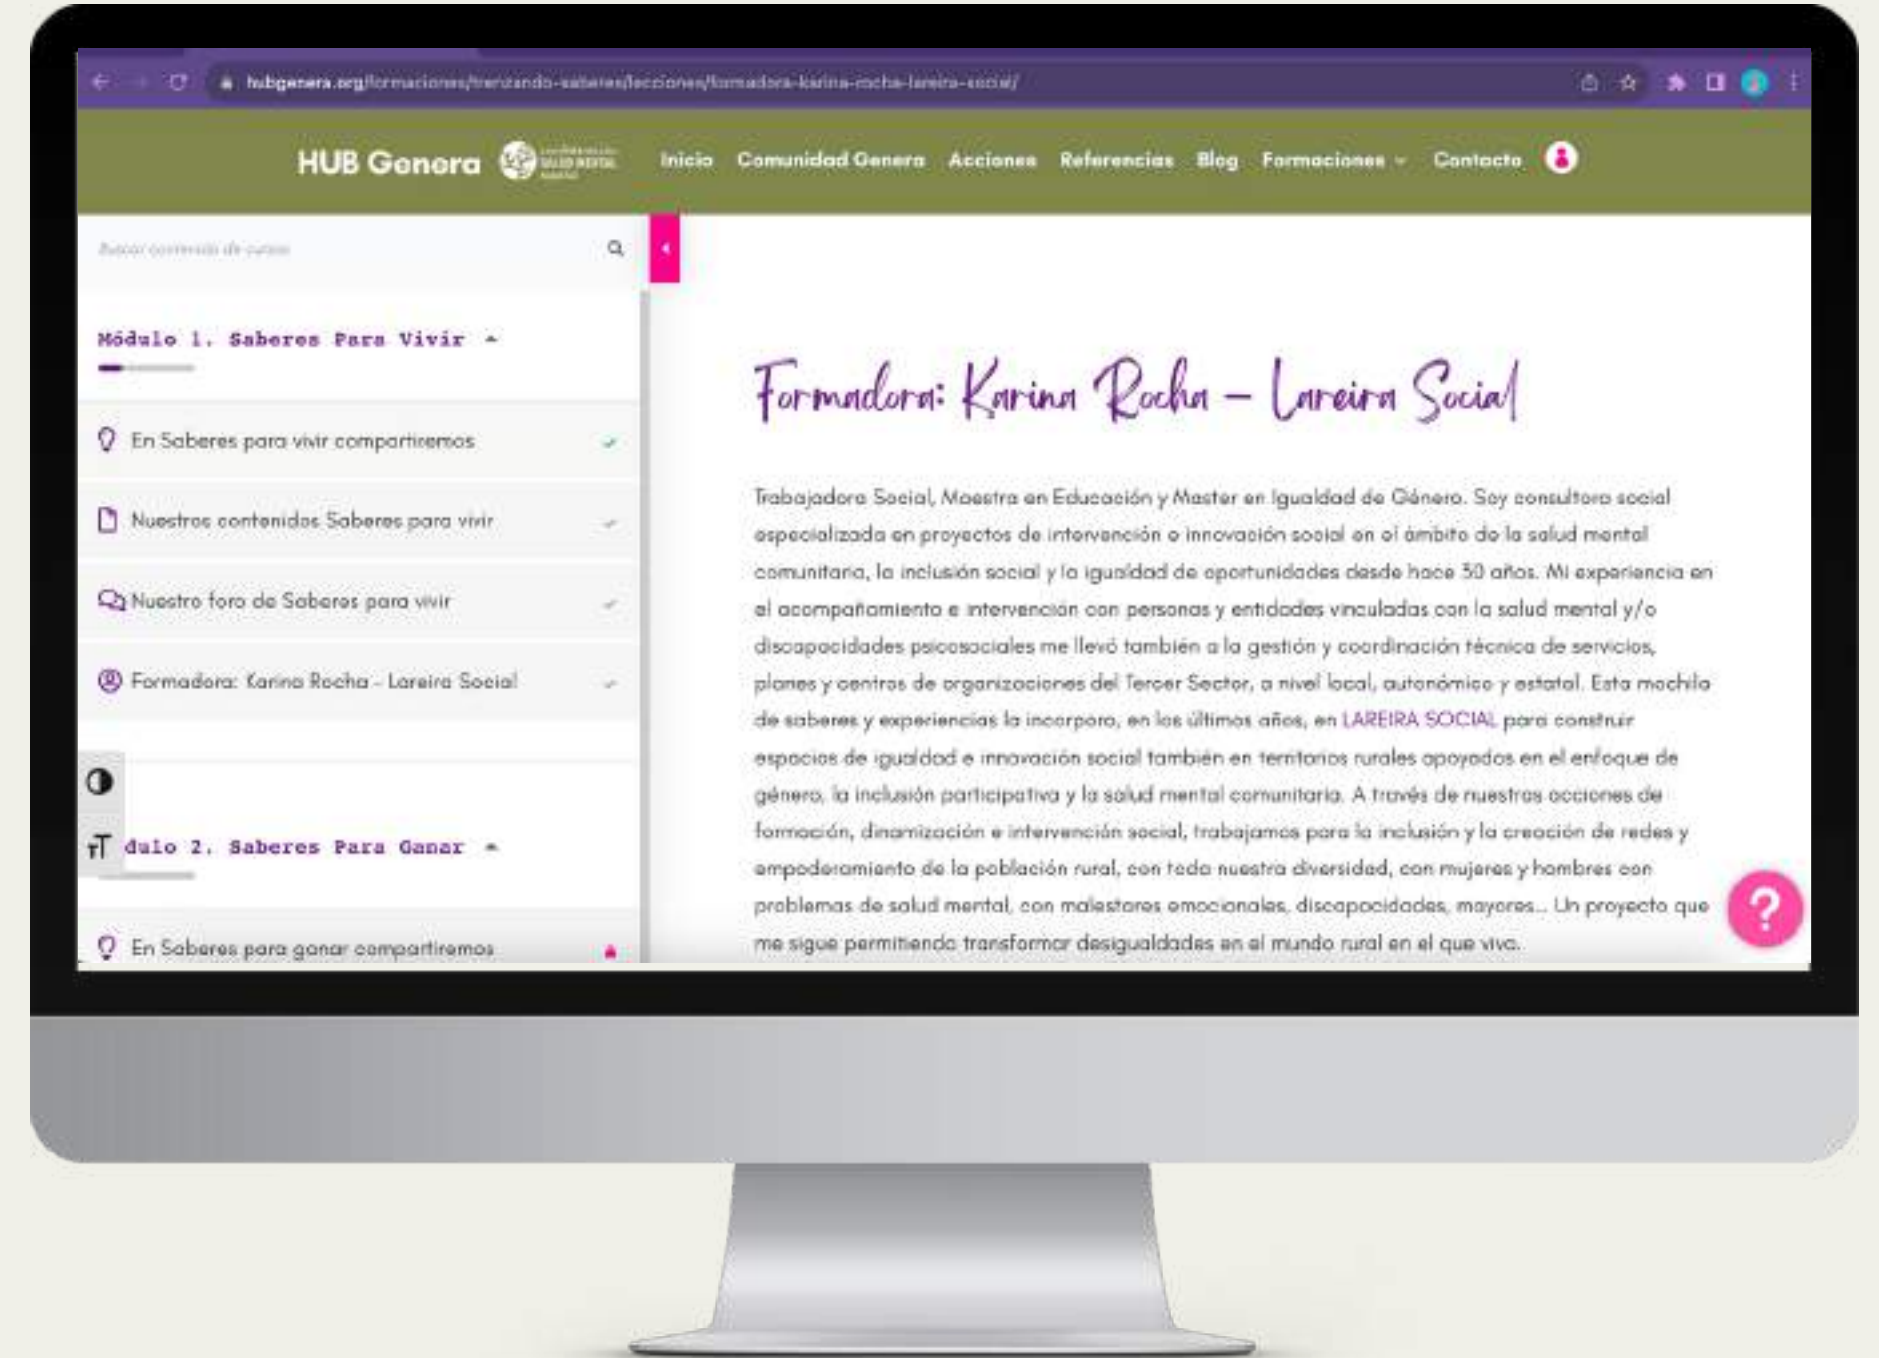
hubgenera.org/formaciones/trenzando-saberes/lecciones/formadora-karina-rocha-lareira-social/

HUB Genera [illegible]

Inicio Comunidad Genera Acciones Referencias Blog Formaciones Contacto

Buscar contenido de cursos

Módulo 1. Saberes Para Vivir

En Saberes para vivir compartiremos

Nuestros contenidos Saberes para vivir

Nuestro foro de Saberes para vivir

Formadora: Karina Rocha - Lareira Social

dulo 2. Saberes Para Ganar

En Saberes para ganar compartiremos

Formadora: Karina Rocha – Lareira Social

Trabajadora Social, Maestra en Educación y Master en Igualdad de Género. Soy consultora social especializada en proyectos de intervención o innovación social en el ámbito de la salud mental comunitaria, la inclusión social y la igualdad de oportunidades desde hace 30 años. Mi experiencia en el acompañamiento e intervención con personas y entidades vinculadas con la salud mental y/o discapacidades psicosociales me llevó también a la gestión y coordinación técnica de servicios, planes y centros de organizaciones del Tercer Sector, a nivel local, autonómico y estatal. Esta mochila de saberes y experiencias la incorporo, en los últimos años, en LAREIRA SOCIAL para construir espacios de igualdad e innovación social también en territorios rurales apoyados en el enfoque de género, la inclusión participativa y la salud mental comunitaria. A través de nuestras acciones de formación, dinamización e intervención social, trabajamos para la inclusión y la creación de redes y empoderamiento de la población rural, con toda nuestra diversidad, con mujeres y hombres con problemas de salud mental, con malestares emocionales, discapacidades, mayores... Un proyecto que me sigue permitiendo transformar desigualdades en el mundo rural en el que vivo.

?